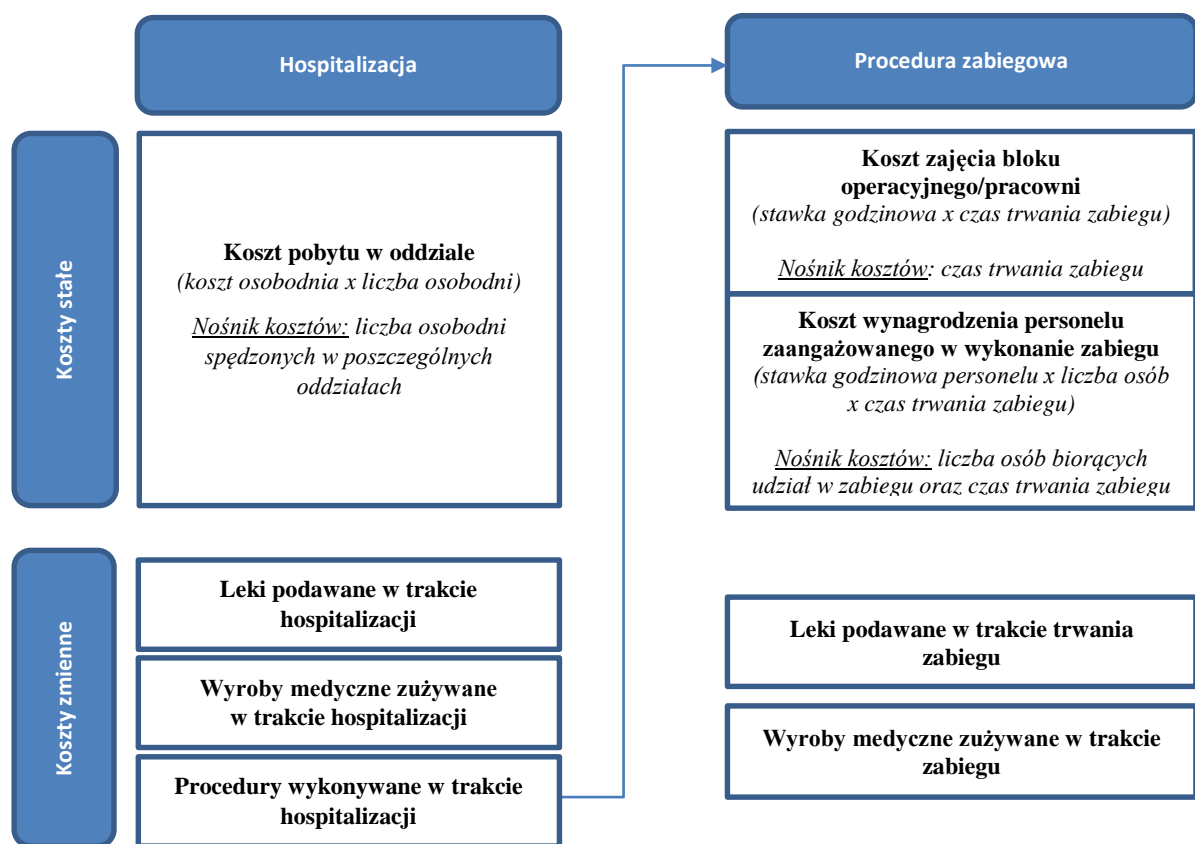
Hospitalizacja

Koszty stałe

Koszt pobytu w oddziale
(koszt osobodnia x liczba osobodni)

Nośnik kosztów: liczba osobodni spędzonych w poszczególnych oddziałach

Koszty zmienne

Leki podawane w trakcie hospitalizacji

Wyroby medyczne zużywane w trakcie hospitalizacji

Procedury wykonywane w trakcie hospitalizacji

Procedura zabiegowa

Koszt zajęcia bloku operacyjnego/pracowni
(stawka godzinowa x czas trwania zabiegu)

Nośnik kosztów: czas trwania zabiegu

Koszt wynagrodzenia personelu zaangażowanego w wykonanie zabiegu
(stawka godzinowa personelu x liczba osób x czas trwania zabiegu)

Nośnik kosztów: liczba osób biorących udział w zabiegu oraz czas trwania zabiegu

Leki podawane w trakcie trwania zabiegu

Wyroby medyczne zużywane w trakcie zabiegu